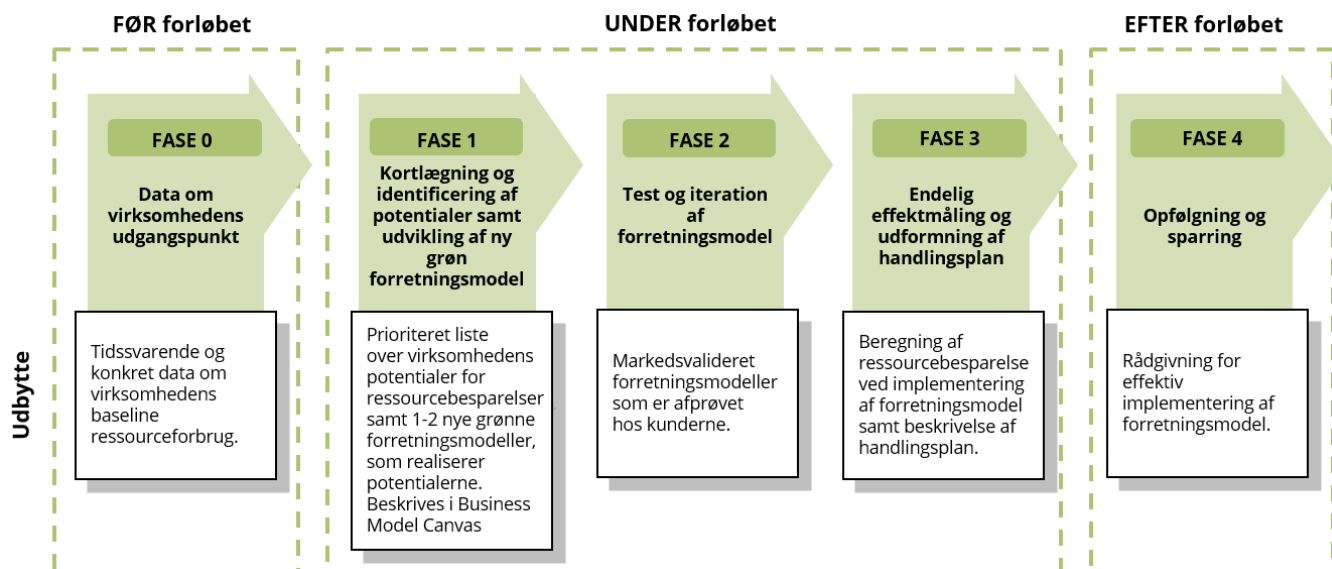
FØR forløbet

UNDER forløbet

EFTER forløbet

FASE 0

Data om virksomhedens udgangspunkt

FASE 1

Kortlægning og identificering af potentialer samt udvikling af ny grøn forretningsmodel

FASE 2

Test og iteration af forretningsmodel

FASE 3

Endelig effektmåling og udformning af handlingsplan

FASE 4

Opfølgning og sparring

Udbytte

Tidssvarende og konkret data om virksomhedens baseline ressourceforbrug.

Prioriteret liste over virksomhedens potentialer for ressourcebesparelser samt 1-2 nye grønne forretningsmodeller, som realiserer potentialerne. Beskrives i Business Model Canvas

Markedsvalideret forretningsmodeller som er afprøvet hos kunderne.

Beregning af ressourcebesparelse ved implementering af forretningsmodel samt beskrivelse af handlingsplan.

Rådgivning for effektiv implementering af forretningsmodel.